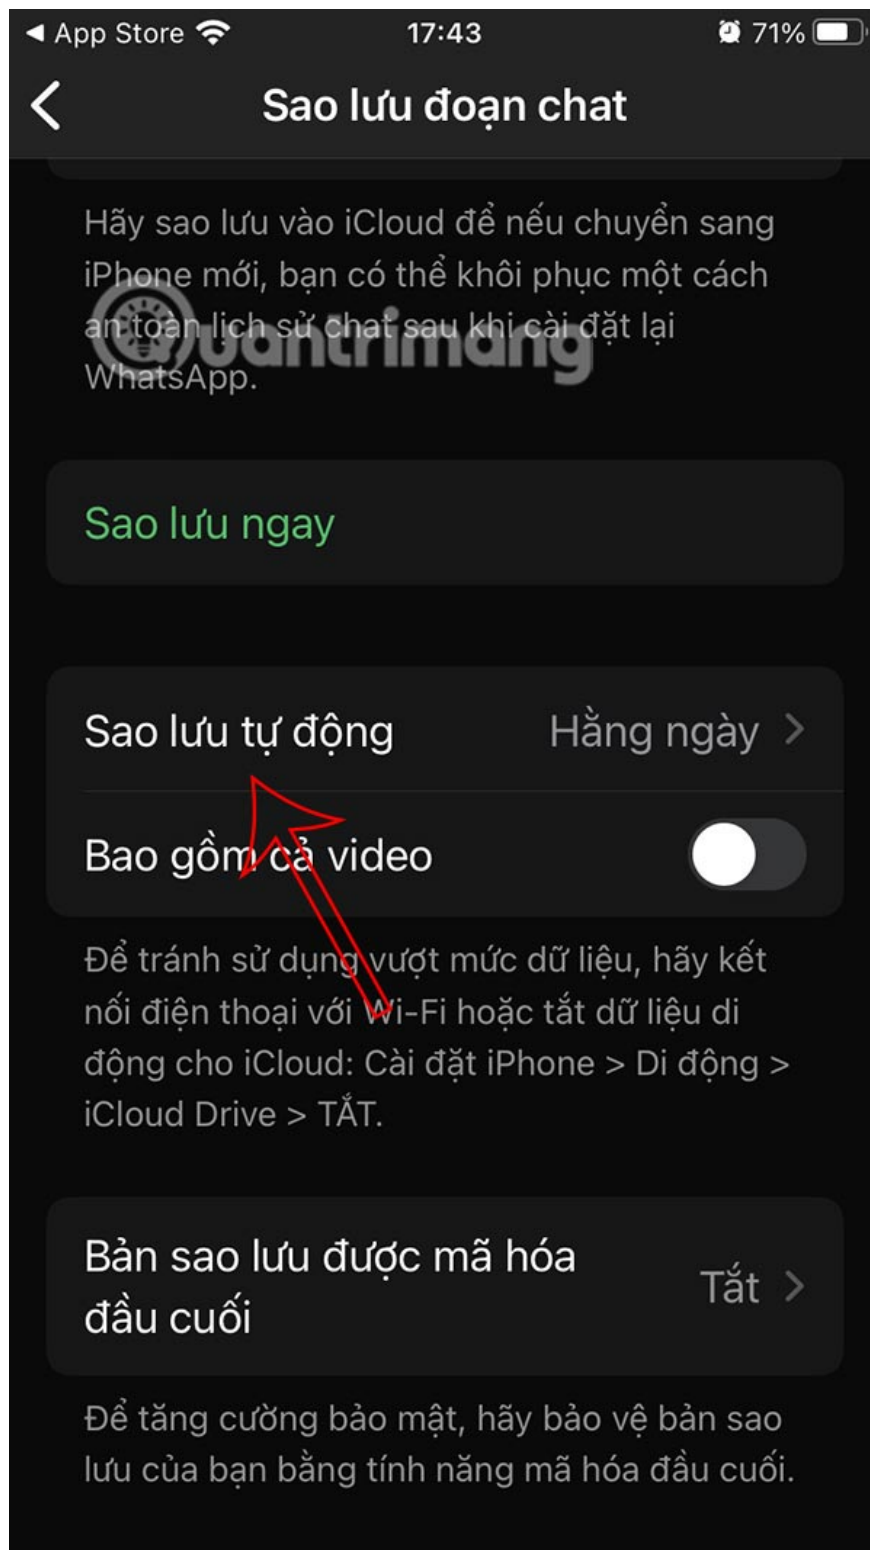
◀ App Store 17:43 71%

Sao lưu đoạn chat

Hãy sao lưu vào iCloud để nếu chuyển sang iPhone mới, bạn có thể khôi phục một cách an toàn lịch sử chat sau khi cài đặt lại WhatsApp.

quantrimang

Sao lưu ngay

Sao lưu tự động Hằng ngày >

Bao gồm cả video

Để tránh sử dụng vượt mức dữ liệu, hãy kết nối điện thoại với Wi-Fi hoặc tắt dữ liệu di động cho iCloud: Cài đặt iPhone > Di động > iCloud Drive > TẮT.

Bản sao lưu được mã hóa đầu cuối Tắt >

Để tăng cường bảo mật, hãy bảo vệ bản sao lưu của bạn bằng tính năng mã hóa đầu cuối.